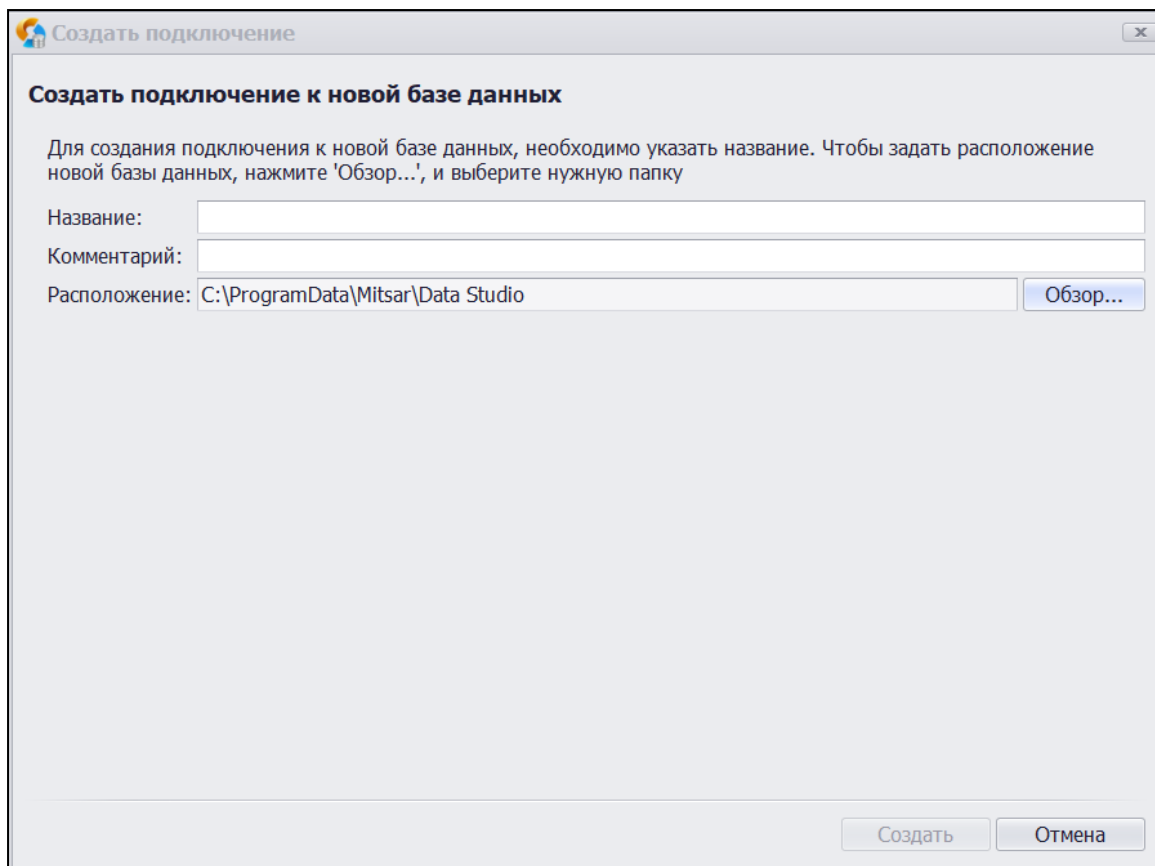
Создать подключение

Создать подключение к новой базе данных

Для создания подключения к новой базе данных, необходимо указать название. Чтобы задать расположение новой базы данных, нажмите 'Обзор...', и выберите нужную папку

Название:

Комментарий:

Расположение: C:\ProgramData\Mitsar\Data Studio

Обзор...

Создать

Отмена